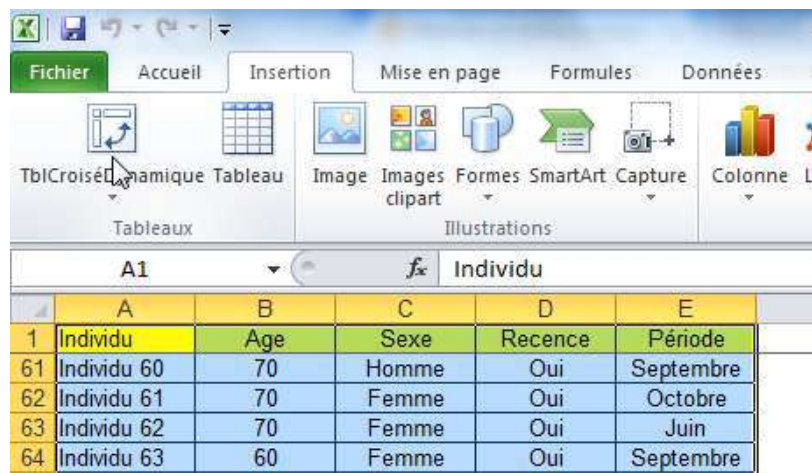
Fichier | Accueil | Insertion | Mise en page | Formules | Données

TblCroiséDynamique Tableau
Tableaux

Image | Images clipart | Formes | SmartArt | Capture
Illustrations

Colonne L

A1 | $f_x$ | Individu

|  | A | B | C | D | E |
|---|---|---|---|---|---|
| 1 | Individu | Age | Sexe | Recence | Période |
| 61 | Individu 60 | 70 | Homme | Oui | Septembre |
| 62 | Individu 61 | 70 | Femme | Oui | Octobre |
| 63 | Individu 62 | 70 | Femme | Oui | Juin |
| 64 | Individu 63 | 60 | Femme | Oui | Septembre |